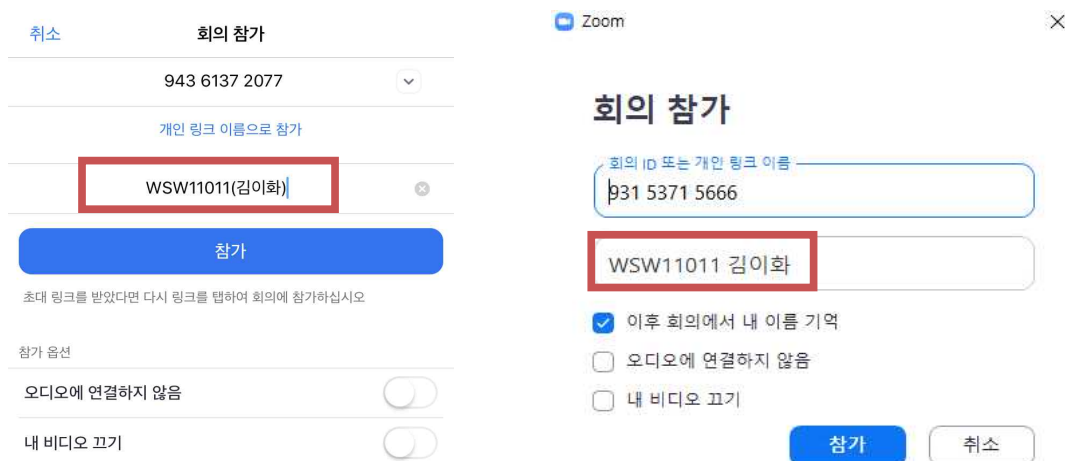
취소

회의 참가

943 6137 2077

개인 링크 이름으로 참가

WSW11011(김이화)

참가

초대 링크를 받았다면 다시 링크를 탭하여 회의에 참가하십시오

참가 옵션

오디오에 연결하지 않음

내 비디오 끄기

Zoom

회의 참가

회의 ID 또는 개인 링크 이름

931 5371 5666

WSW11011 김이화

이후 회의에서 내 이름 기억

오디오에 연결하지 않음

내 비디오 끄기

참가

취소